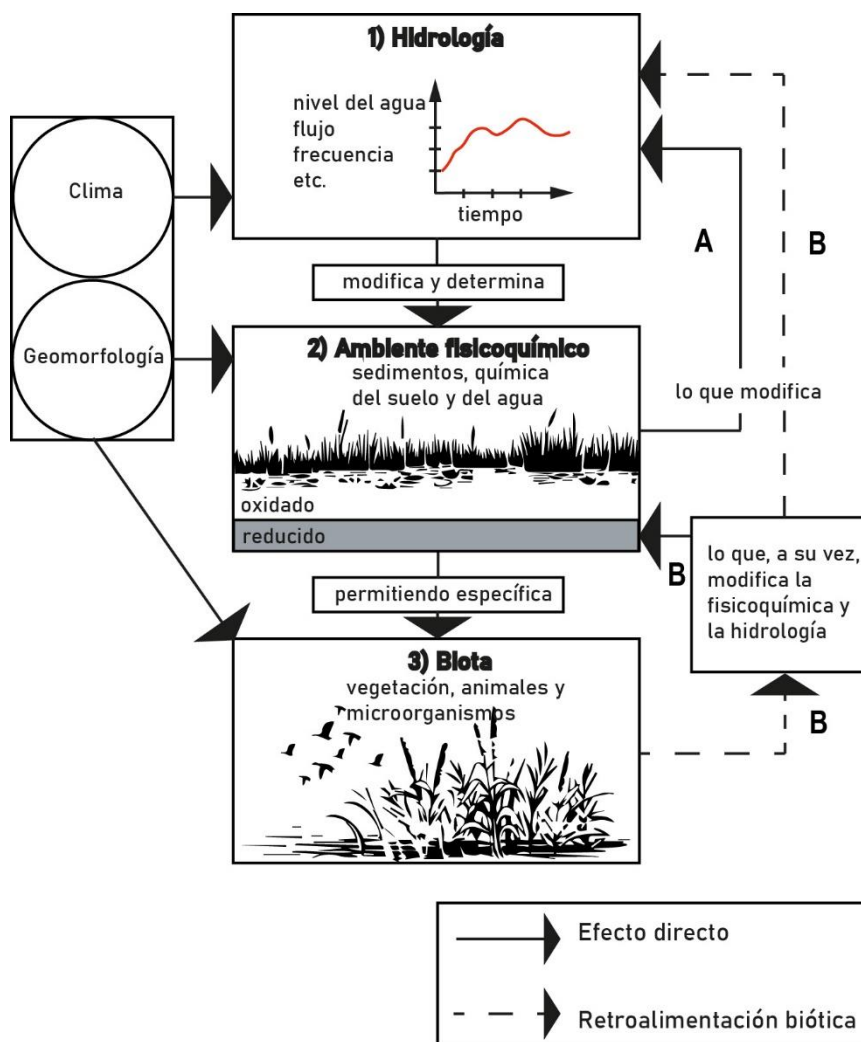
1) Hidrología

nivel del agua
flujo
frecuencia
etc.

tiempo

Clima

Geomorfología

modifica y determina

2) Ambiente fisicoquímico
sedimentos, química del suelo y del agua

oxidado

reducido

A

B

lo que modifica

B

lo que, a su vez, modifica la fisicoquímica y la hidrología

permitiendo específica

3) Biota
vegetación, animales y microorganismos

B

Efecto directo

Retroalimentación biótica